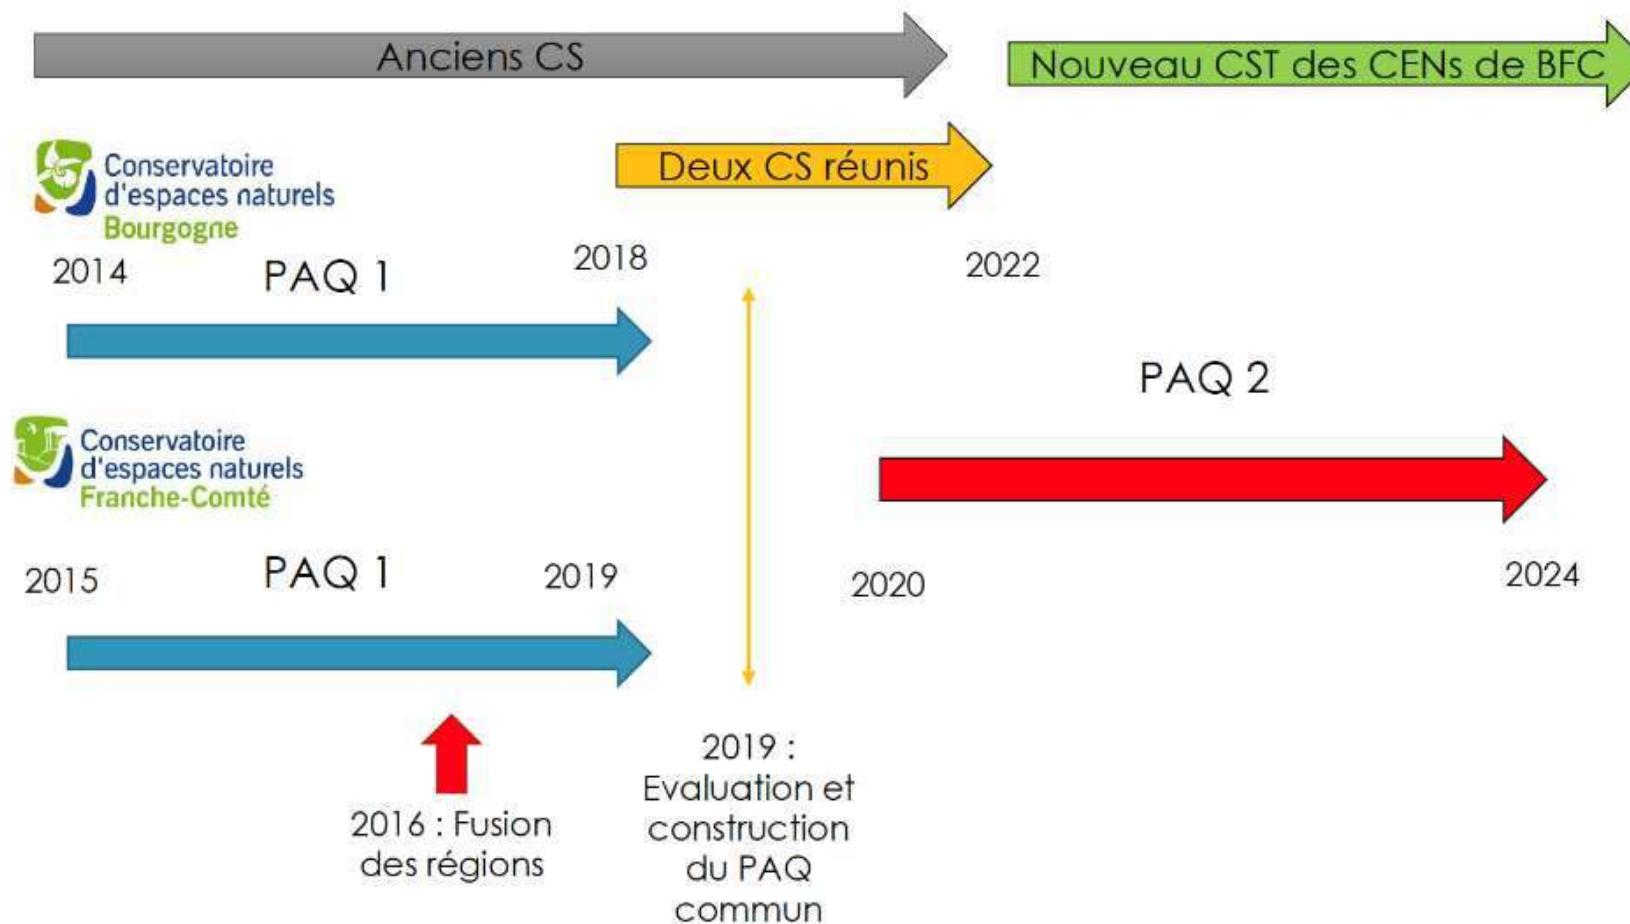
Anciens CS

Nouveau CST des CENs de BFC

Deux CS réunis

Conservatoire d'espaces naturels Bourgogne

2014

PAQ 1

2018

2022

PAQ 2

Conservatoire d'espaces naturels Franche-Comté

2015

PAQ 1

2019

2020

2024

2016 : Fusion des régions

2019 : Evaluation et construction du PAQ commun